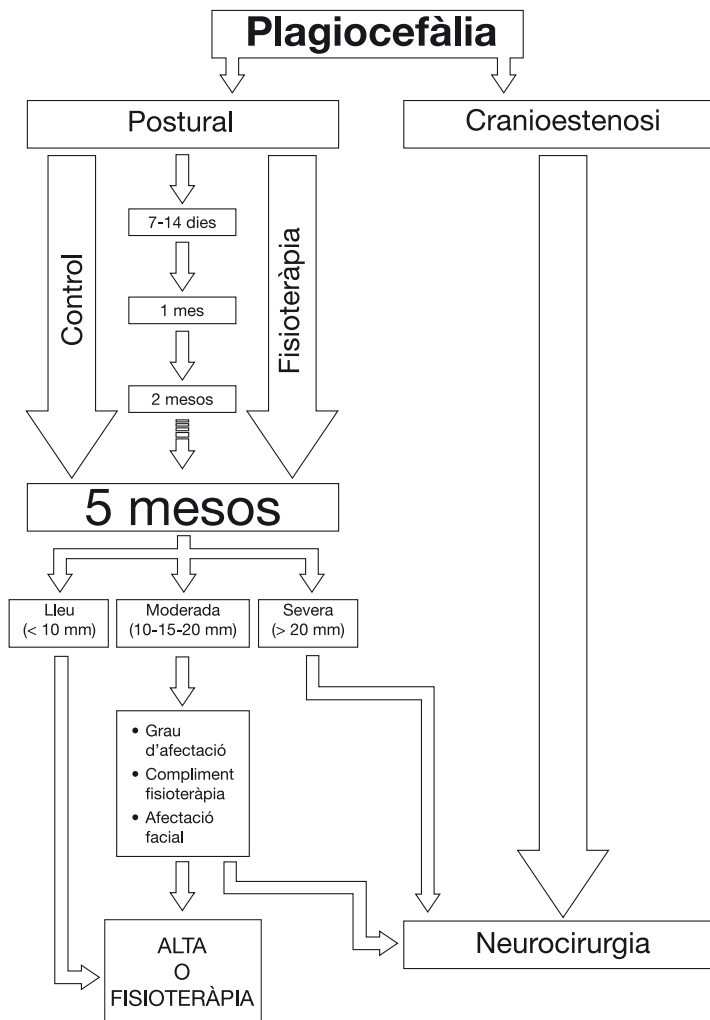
Plagiocefàlia

Postural

Cranioestenosi

Control

7-14 dies

1 mes

2 mesos

Fisioteràpia

5 mesos

Lleu
(< 10 mm)

Moderada
(10-15-20 mm)

Severa
(> 20 mm)

• Grau d'afectació
• Compliment fisioteràpia
• Afectació facial

ALTA
O
FISIOTERÀPIA

Neurocirurgia